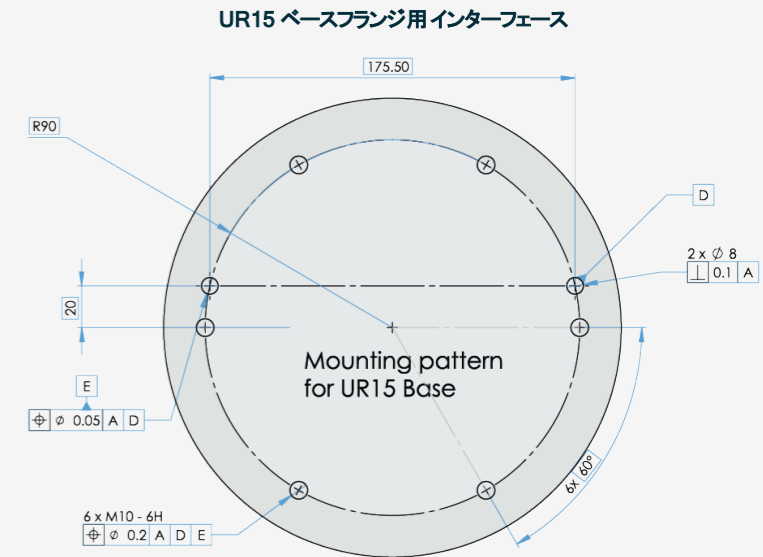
UR15 ベースフランジ用 インターフェース

175.50

R90

D

2 x $\varnothing$ 8

$\perp$ 0.1 A

20

Mounting pattern
for UR15 Base

E

$\oplus$ $\varnothing$ 0.05 A D

6x 60°

6 x M10 - 6H

$\oplus$ $\varnothing$ 0.2 A D E